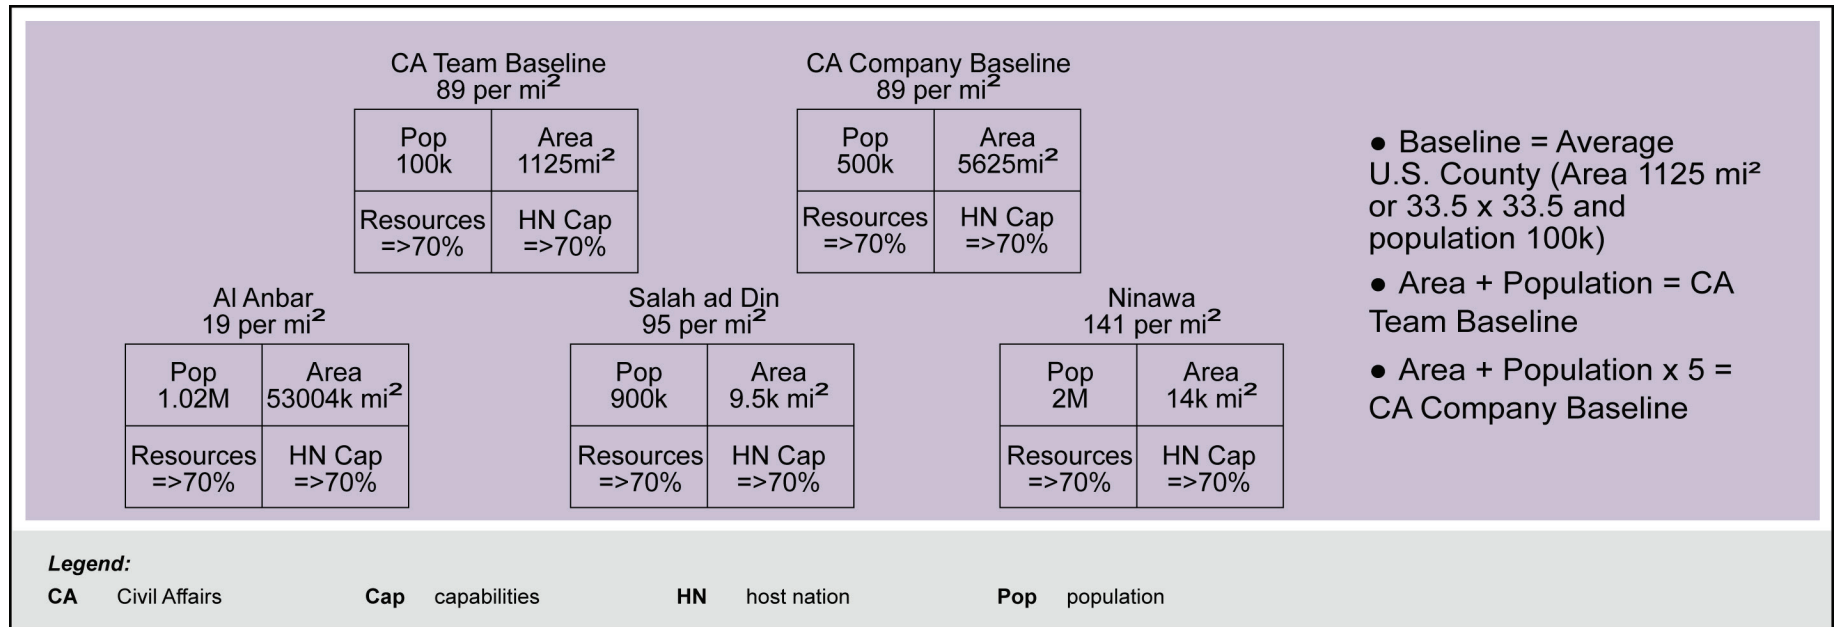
CA Team Baseline
89 per mi$^2$

| Pop 100k | Area 1125mi$^2$ |
|---|---|
| Resources =>70% | HN Cap =>70% |

CA Company Baseline
89 per mi$^2$

| Pop 500k | Area 5625mi$^2$ |
|---|---|
| Resources =>70% | HN Cap =>70% |

Al Anbar
19 per mi$^2$

| Pop 1.02M | Area 53004k mi$^2$ |
|---|---|
| Resources =>70% | HN Cap =>70% |

Salah ad Din
95 per mi$^2$

| Pop 900k | Area 9.5k mi$^2$ |
|---|---|
| Resources =>70% | HN Cap =>70% |

Ninawa
141 per mi$^2$

| Pop 2M | Area 14k mi$^2$ |
|---|---|
| Resources =>70% | HN Cap =>70% |

• Baseline = Average U.S. County (Area 1125 mi$^2$ or 33.5 x 33.5 and population 100k)

• Area + Population = CA Team Baseline

• Area + Population x 5 = CA Company Baseline

Legend:
CA Civil Affairs
Cap capabilities
HN host nation
Pop population